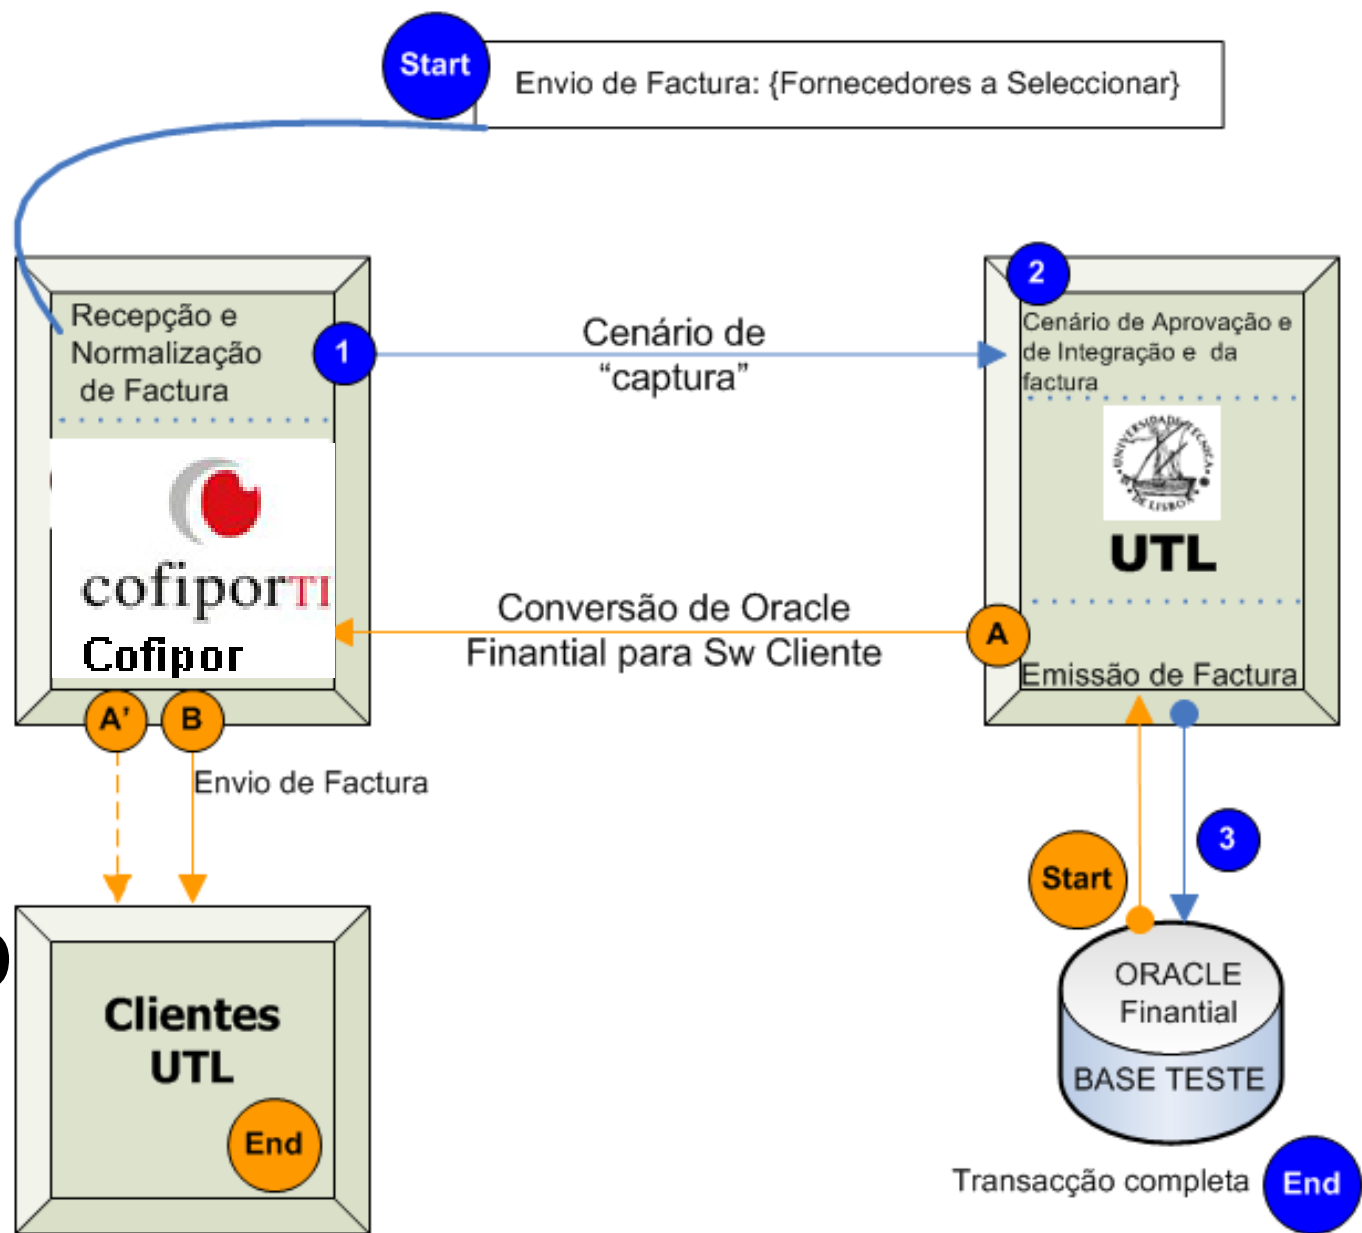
Start

Envio de Factura: {Fornecedores a Seleccionar}

Recepção e Normalização de Factura

1

cofiporTI
Cofipor

Cenário de "captura"

2

Cenário de Aprovação e de Integração e da factura

UTL

Conversão de Oracle Finantial para Sw Cliente

A

Emissão de Factura

A'

B

Envio de Factura

3

Start

ORACLE Finantial

BASE TESTE

Clientes UTL

End

Transacção completa

End